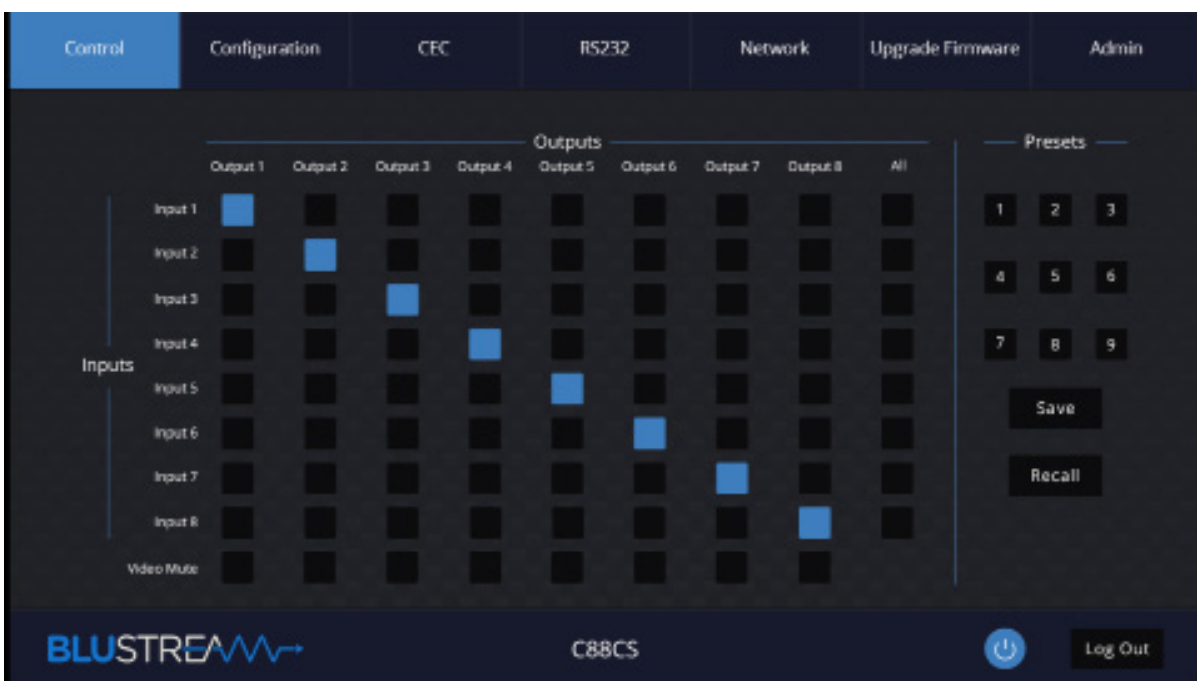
Control Configuration CEC RS232 Network Upgrade Firmware Admin

Outputs

| | Output 1 | Output 2 | Output 3 | Output 4 | Output 5 | Output 6 | Output 7 | Output 8 | All |
|---|---|---|---|---|---|---|---|---|---|
| Input 1 | | | | | | | | | |
| Input 2 | | | | | | | | | |
| Input 3 | | | | | | | | | |
| Input 4 | | | | | | | | | |
| Input 5 | | | | | | | | | |
| Input 6 | | | | | | | | | |
| Input 7 | | | | | | | | | |
| Input 8 | | | | | | | | | |
| Video Mute | | | | | | | | | |

Inputs

Presets

1 2 3
4 5 6
7 8 9

Save

Recall

BLUSTREAM

C88CS

Log Out